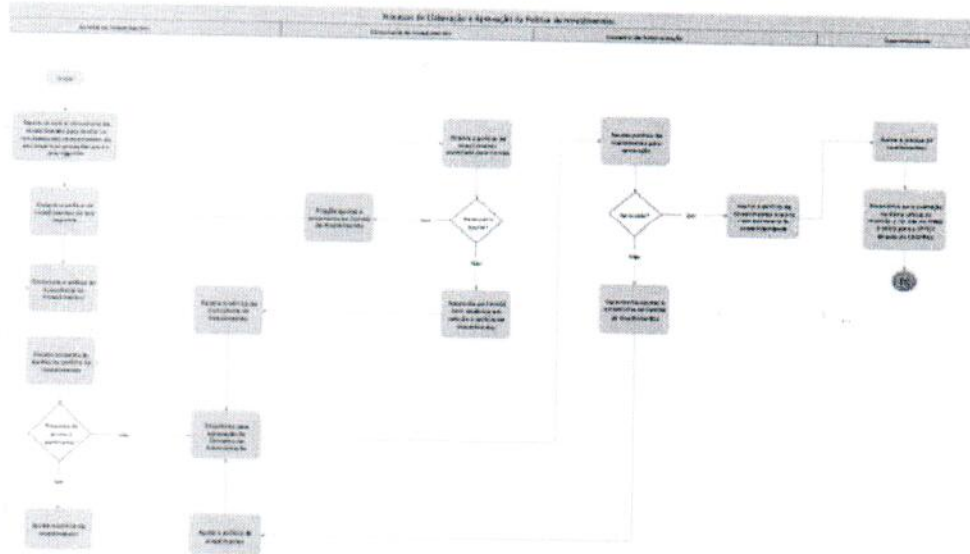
Processo de Elaboração e Aprovação da Política de Investimentos

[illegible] | Comitê de Investimentos | Conselho de Administração | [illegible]

Início

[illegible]

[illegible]

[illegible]

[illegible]

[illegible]

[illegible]

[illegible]

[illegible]

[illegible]

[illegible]

Sim

Não

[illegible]

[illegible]

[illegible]

Aprovado?

Sim

Não

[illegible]

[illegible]

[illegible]

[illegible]

Fim